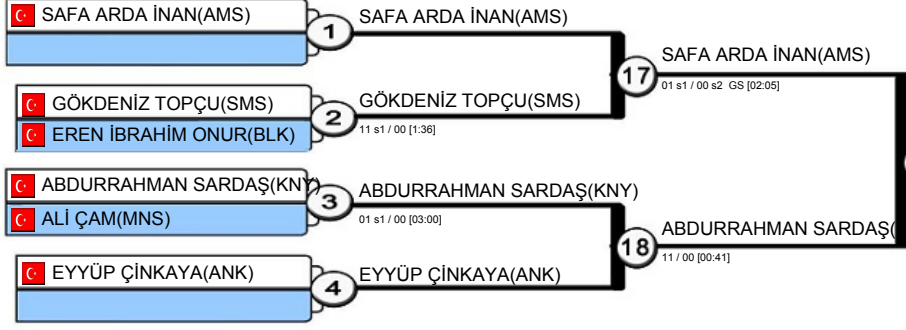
SAFA ARDA İNAN(AMS)
1
SAFA ARDA İNAN(AMS)
17
SAFA ARDA İNAN(AMS)
01 s1 / 00 s2 GS [02:05]
GÖKDENİZ TOPÇU(SMS)
EREN İBRAHİM ONUR(BLK)
2
GÖKDENİZ TOPÇU(SMS)
11 s1 / 00 [1:36]
ABDURRAHMAN SARDAŞ(KNY)
ALİ ÇAM(MNS)
3
ABDURRAHMAN SARDAŞ(KNY)
01 s1 / 00 [03:00]
18
ABDURRAHMAN SARDAŞ(
11 / 00 [00:41]
EYYÜP ÇİNKAYA(ANK)
4
EYYÜP ÇİNKAYA(ANK)